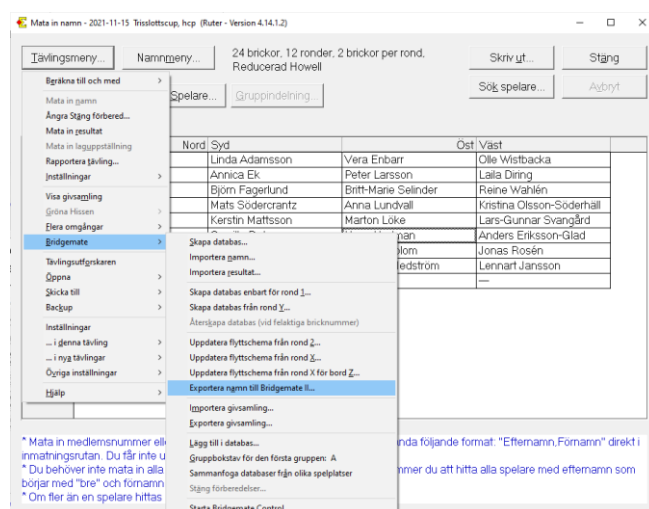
Mata in namn - 2021-11-15 Trisslottscup, hcp (Ruter - Version 4.14.1.2)

Tävlingsmeny... Namnmeny... 24 brickor, 12 ronder, 2 brickor per rond, Reducerad Howell

Skriv ut... Stäng

Sök spelare... Avbryt

Spelare... Gruppindelning...

Beräkna till och med
Mata in namn
Ångra Stäng förbered...
Mata in resultat
Mata in laguppställning
Rapportera tävling...
Inställningar
Visa givsamling
Gröna Hissen
Flera omgångar
Bridgemate
Tävlingsutforskaren
Öppna
Skicka till
Backup
Inställningar
... i denna tävling
... i nya tävlingar
Övriga inställningar
Hjälp

Skapa databas...
Importera namn...
Importera resultat...
Skapa databas enbart för rond 1...
Skapa databas från rond Y...
Återskapa databas (vid felaktiga bricknummer)
Uppdatera flyttschema från rond Z...
Uppdatera flyttschema från rond X...
Uppdatera flyttschema från rond X för bord Z...
Exportera namn till Bridgemate II...
Importera givsamling...
Exportera givsamling...
Lägg till i databas...
Gruppbokstav för den första gruppen: A
Sammanfoga databaser från olika spelplatser
Stäng förberedelser...
Starta Bridgemate Control

| Nord | Syd | Öst | Väst |
|---|---|---|---|
| | Linda Adamsson | Vera Enbarr | Olle Wistbacka |
| | Annica Ek | Peter Larsson | Laila Diring |
| | Björn Fagerlund | Britt-Marie Selinder | Reine Wahlén |
| | Mats Södercrantz | Anna Lundvall | Kristina Olsson-Söderhäll |
| | Kerstin Mattsson | Marton Löke | Lars-Gunnar Svangård |
| | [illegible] | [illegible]man | Anders Eriksson-Glad |
| | | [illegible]olm | Jonas Rosén |
| | | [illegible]edström | Lennart Jansson |
| | | | — |

* Mata in medlemsnummer elle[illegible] nda följande format: "Efternamn,Förnamn" direkt i inmatningsrutan. Du får inte u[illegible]
* Du behöver inte mata in alla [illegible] mmer du att hitta alla spelare med efternamn som börjar med "bre" och förnamn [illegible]
* Om fler än en spelare hittas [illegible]